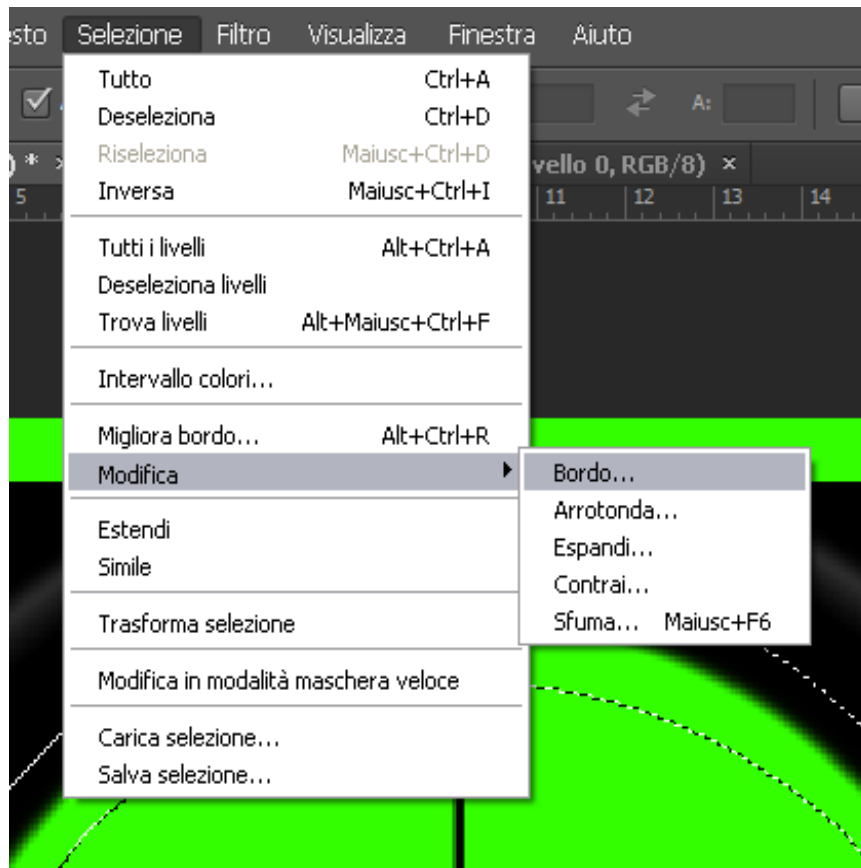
sto Selezione Filtro Visualizza Finestra Aiuto

A:

) * vello 0, RGB/8) ×

5 11 12 13 14

Tutto Ctrl+A
Deseleziona Ctrl+D
Riseleziona Maiusc+Ctrl+D
Inversa Maiusc+Ctrl+I

Tutti i livelli Alt+Ctrl+A
Deseleziona livelli
Trova livelli Alt+Maiusc+Ctrl+F

Intervallo colori...

Migliora bordo... Alt+Ctrl+R
Modifica

Estendi
Simile

Trasforma selezione

Modifica in modalità maschera veloce

Carica selezione...
Salva selezione...

Bordo...
Arrotonda...
Espandi...
Contrai...
Sfuma... Maiusc+F6